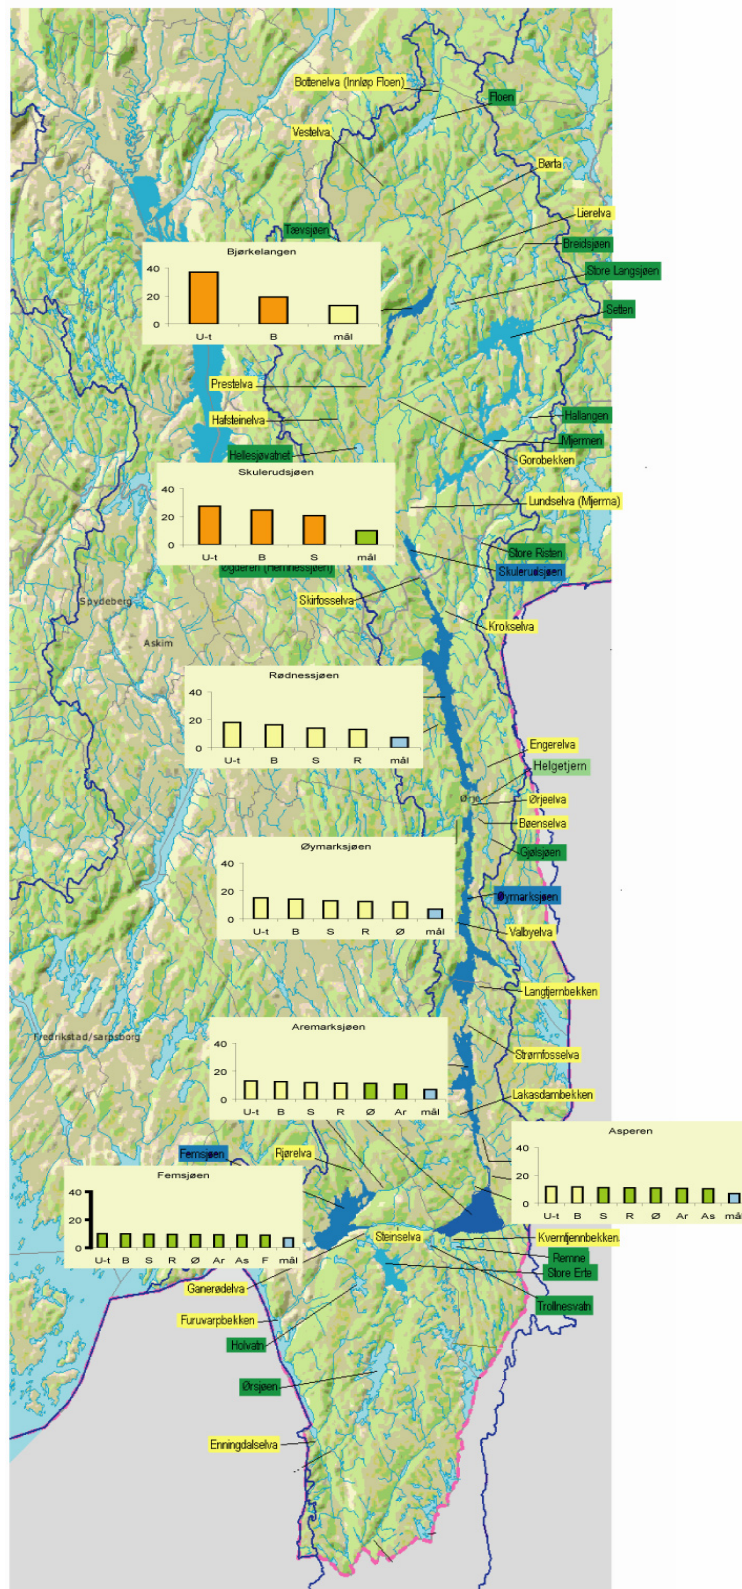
Bottenelva (Innløp Floen)
Floen
Vestelva
Børta
Lierelva
Breidsjøen
Store Langsjøen
Setten
Tævsjøen

Bjørkelangen
40
20
0
U-t
B
mål

Prestelva
Halfsteinelva
Hellesjøvatnet
Hallangen
Mjermen
Gorobekken

Skulerudsjøen
40
20
0
U-t
B
S
mål

Lundselva (Mjerma)
Store Risten
Skulerudsjøen
Øgderen (Hemnessjøen)
Spydeberg
Skirfosselva
Krokselva
Askim

Rødnessjøen
40
20
0
U-t
B
S
R
mål

Engerelva
Helgetjern
Ørje
Ørjeelva
Bøenselva
Gjølsjøen

Øymarksjøen
40
20
0
U-t
B
S
R
Ø
mål

Øymarksjøen
Valbyelva
Langtjernbekken
Fredrikstad/sarpsborg

Aremarksjøen
40
20
0
U-t
B
S
R
Ø
Ar
mål

Strømfosselva
Lakasdambekken

Asperen
40
20
0
U-t
B
S
R
Ø
Ar
As
mål

Femsjøen
Rjørelva

Femsjøen
40
20
0
U-t
B
S
R
Ø
Ar
As
F
mål

Steinselva
Kvernhjennbekken
Remne
Store Erte
Ganerødelva
Trollnesvatn
Furuvarpbekken
Holvatn
Ørsjøen
Enningdalselva